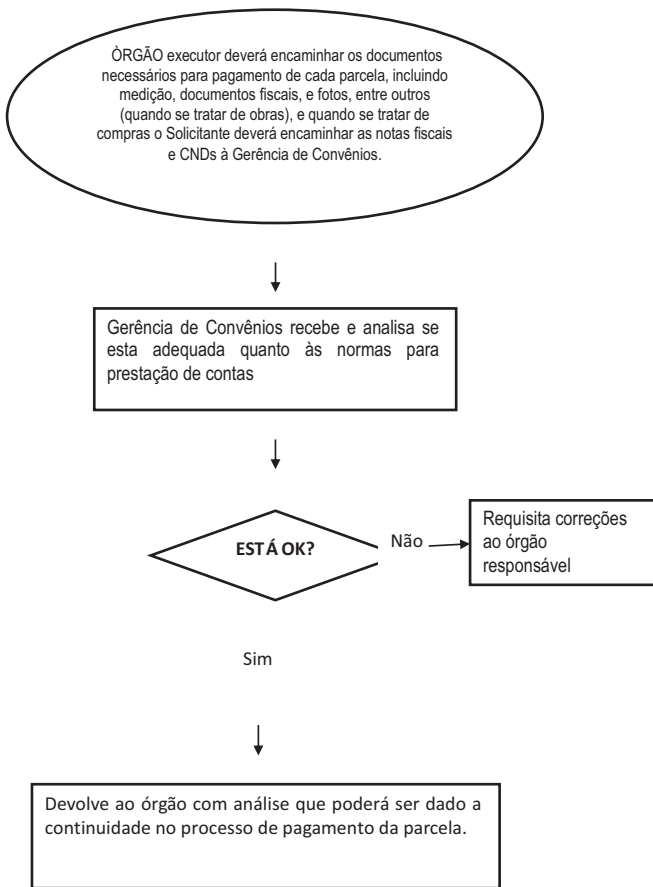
ÒRGÃO executor deverá encaminhar os documentos necessários para pagamento de cada parcela, incluindo medição, documentos fiscais, e fotos, entre outros (quando se tratar de obras), e quando se tratar de compras o Solicitante deverá encaminhar as notas fiscais e CNDs à Gerência de Convênios.

Gerência de Convênios recebe e analisa se esta adequada quanto às normas para prestação de contas

ESTÁ OK?

Não

Requisita correções ao órgão responsável

Sim

Devolve ao órgão com análise que poderá ser dado a continuidade no processo de pagamento da parcela.